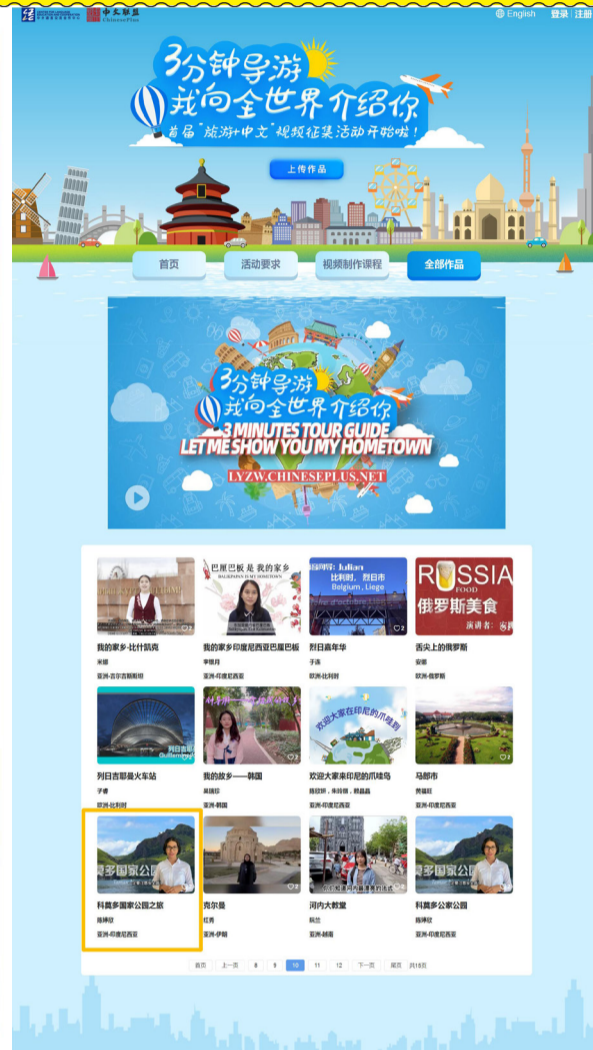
中文联盟 ChinesePlus

English 登录 | 注册

3分钟导游
我向全世界介绍你
首届"旅游+中文"视频征集活动开始啦!

上传作品

首页 活动要求 视频制作课程 全部作品

3分钟导游
我向全世界介绍你
3 MINUTES TOUR GUIDE
LET ME SHOW YOU MY HOMETOWN
LYZW.CHINESEPLUS.NET

我的家乡-比什凯克
米娜
亚洲-吉尔吉斯斯坦

巴厘巴板 是 我 的家乡
BALIKPAPAN IS MY HOMETOWN
我的家乡印度尼西亚巴厘巴板
李银月
亚洲-印度尼西亚

比利时, 烈日市
Belgium, Liege
烈日嘉年华
子涵
欧洲-比利时

RUSSIA FOOD
俄罗斯美食
演讲者:
舌尖上的俄罗斯
安娜
欧洲-俄罗斯

列日吉耶曼火车站
列日吉
子睿
欧洲-比利时

我的故乡——韩国
吴瑞珍
亚洲-韩国

欢迎大家来印尼的爪哇岛
欢迎大家来印尼的爪哇岛
陈欣妍，朱诗雨，韩晶晶
亚洲-印度尼西亚

马郎市
黄曦莉
亚洲-印度尼西亚

科莫多国家公园之旅
陈坤欣
亚洲-印度尼西亚

克尔曼
红青
亚洲-伊朗

河内大教堂
阮兰
亚洲-越南

科莫多公家公园
陈坤欣
亚洲-印度尼西亚

首页 上一页 8 9 10 11 12 下一页 尾页 共15页